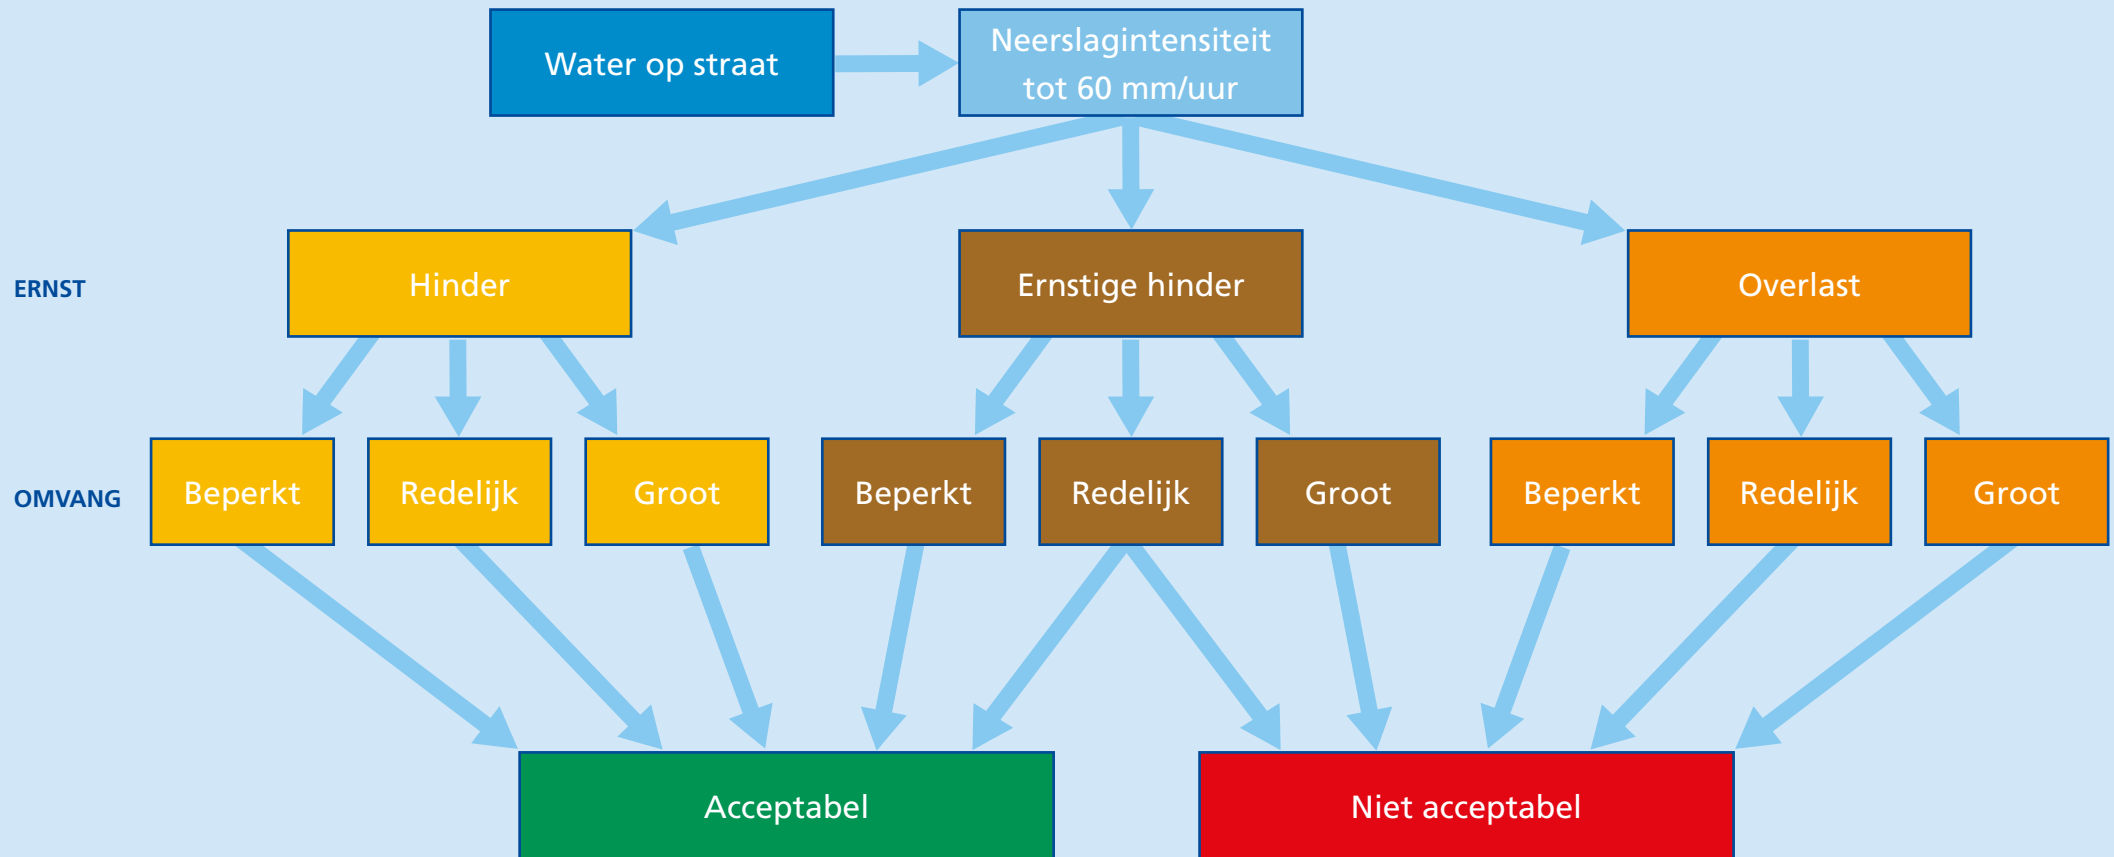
Water op straat

Neerslagintensiteit tot 60 mm/uur

ERNST

Hinder

Ernstige hinder

Overlast

OMVANG

Beperkt

Redelijk

Groot

Beperkt

Redelijk

Groot

Beperkt

Redelijk

Groot

Acceptabel

Niet acceptabel